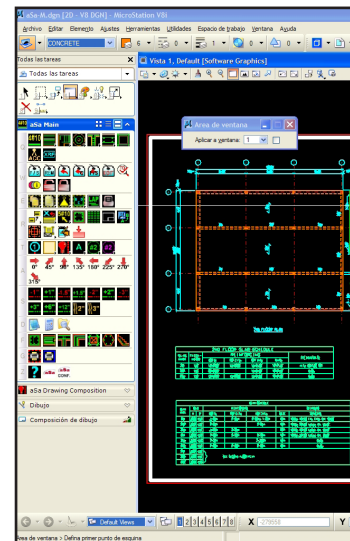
aSa-M.dgn [2D - V8 DGN] - MicroStation V8i

Archivo Editar Elemento Ajustes Herramientas Utilidades Espacio de trabajo Ventana Ayuda

CONCRETE 6 0 1 0 0

Todas las tareas

Todas las tareas

aSa Main

0° 45° 90° 135° 180° 225° 270° 315°

aSa Drawing Composition

Dibujo

Composición de dibujo

Vista 1, Default [Software Graphics]

Area de ventana

Aplicar a ventana: 1

Default Views 1 2 3 4 5 6 7 8 X 279558 Y

Area de ventana > Defina primer punto de esquina